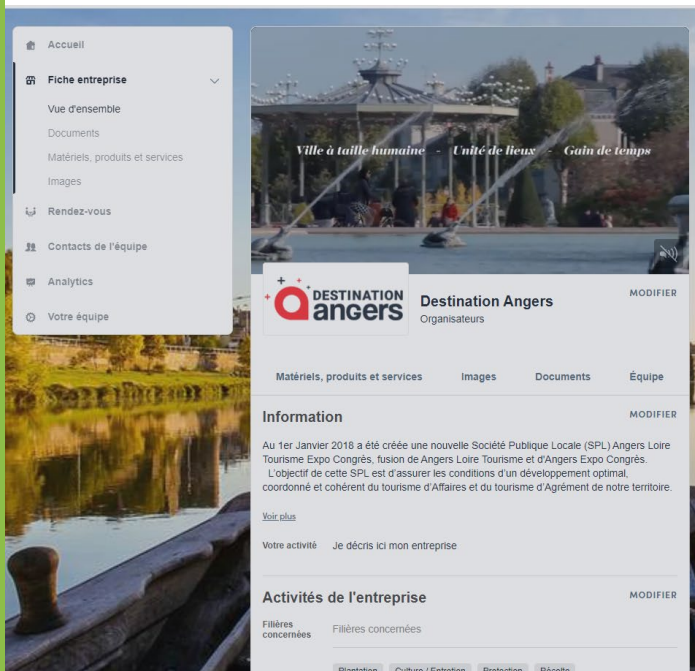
Accueil

Fiche entreprise

Vue d'ensemble

Documents

Matériels, produits et services

Images

Rendez-vous

Contacts de l'équipe

Analytics

Votre équipe

Ville à taille humaine - Unité de lieux - Gain de temps

DESTINATION angers

Destination Angers

Organisateurs

MODIFIER

Matériels, produits et services

Images

Documents

Équipe

Information

MODIFIER

Au 1er Janvier 2018 a été créée une nouvelle Société Publique Locale (SPL) Angers Loire Tourisme Expo Congrès, fusion de Angers Loire Tourisme et d'Angers Expo Congrès.
L'objectif de cette SPL est d'assurer les conditions d'un développement optimal, coordonné et cohérent du tourisme d'Affaires et du tourisme d'Agrément de notre territoire.

Voir plus

Votre activité Je décris ici mon entreprise

Activités de l'entreprise

MODIFIER

Filières concernées Filières concernées

Plantation Culture / Entretien Protection Récolte